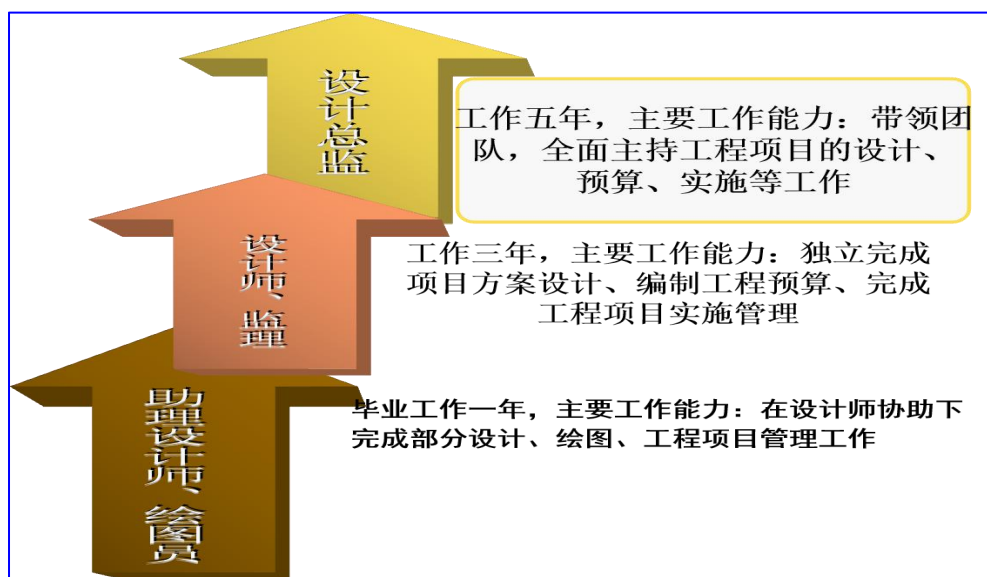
设计总监

工作五年，主要工作能力：带领团队，全面主持工程项目的设计、预算、实施等工作

设计师、监理

工作三年，主要工作能力：独立完成项目方案设计、编制工程预算、完成工程项目实施管理

助理设计师、绘图员

毕业工作一年，主要工作能力：在设计师协助下完成部分设计、绘图、工程项目管理工作